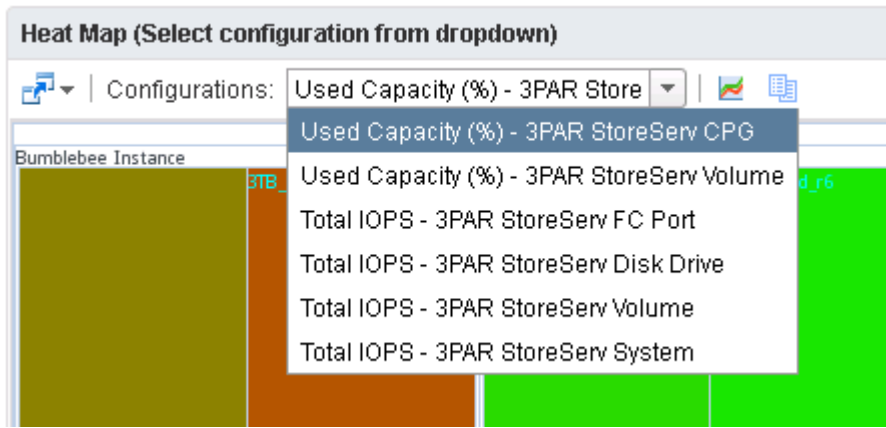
Heat Map (Select configuration from dropdown)

Configurations: Used Capacity (%) - 3PAR Store

Bumblebee Instance

3TB_

d_r6

Used Capacity (%) - 3PAR StoreServ CPG

Used Capacity (%) - 3PAR StoreServ Volume

Total IOPS - 3PAR StoreServ FC Port

Total IOPS - 3PAR StoreServ Disk Drive

Total IOPS - 3PAR StoreServ Volume

Total IOPS - 3PAR StoreServ System